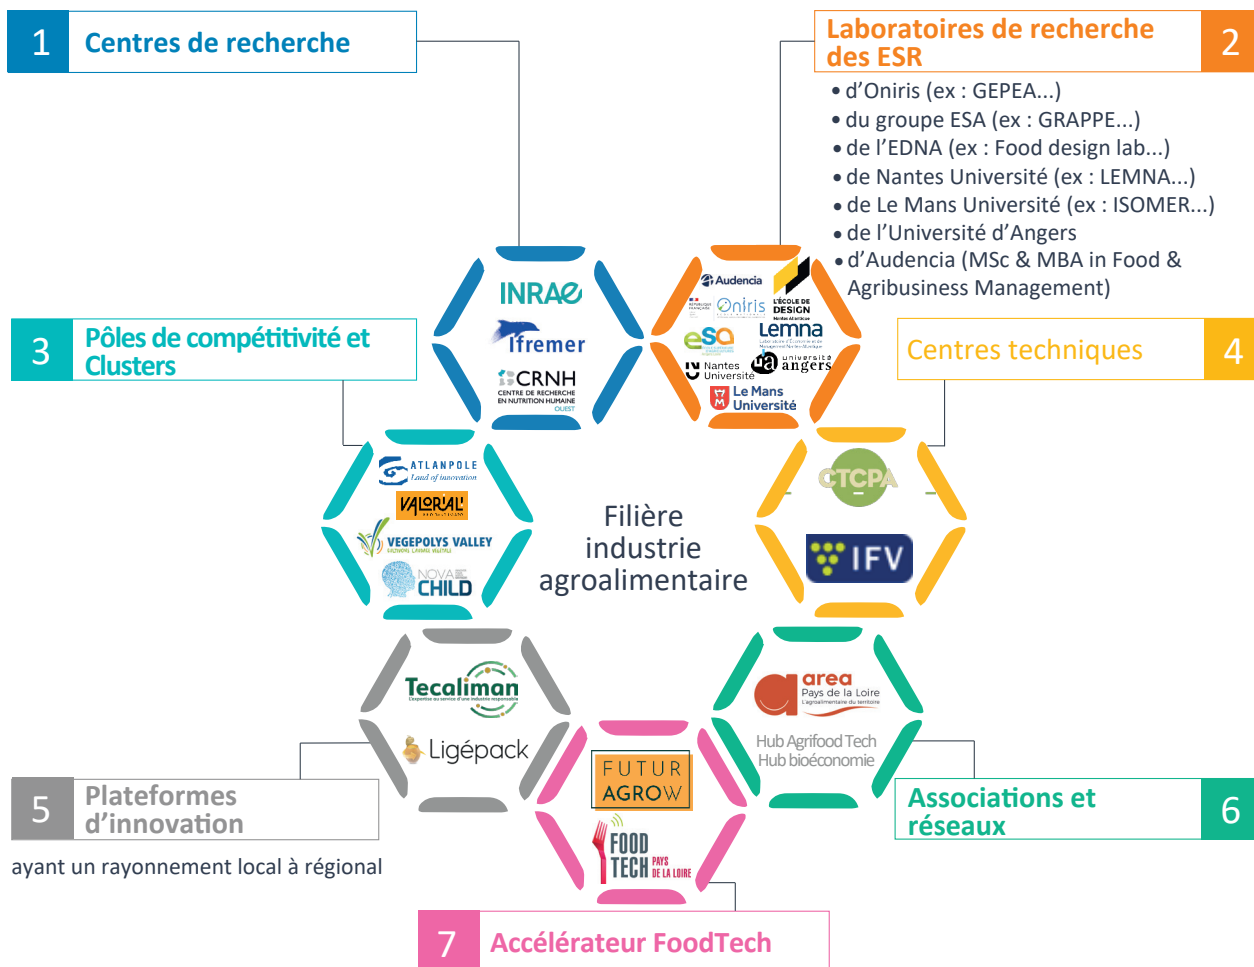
1 Centres de recherche

Laboratoires de recherche des ESR 2

• d'Oniris (ex : GEPEA...)
• du groupe ESA (ex : GRAPPE...)
• de l'EDNA (ex : Food design lab...)
• de Nantes Université (ex : LEMNA...)
• de Le Mans Université (ex : ISOMER...)
• de l'Université d'Angers
• d'Audencia (MSc & MBA in Food & Agribusiness Management)

INRAE
Ifremer
CRNH CENTRE DE RECHERCHE EN NUTRITION HUMAINE OUEST

Audencia
Oniris
L'ÉCOLE DE DESIGN Nantes Atlantique
eSa
Lemna
Nantes Université
ua université angers
Le Mans Université

3 Pôles de compétitivité et Clusters

Centres techniques 4

ATLANPOLE Land of innovation
VALORIAL
VEGEPOLYS VALLEY
NOVA CHILD

Filière industrie agroalimentaire

CTCPA
IFV

Tecaliman
Ligépack

area Pays de la Loire L'agroalimentaire du territoire
Hub Agrifood Tech
Hub bioéconomie

5 Plateformes d'innovation

ayant un rayonnement local à régional

FUTUR AGROW
FOOD TECH PAYS DE LA LOIRE

Associations et réseaux 6

7 Accélérateur FoodTech